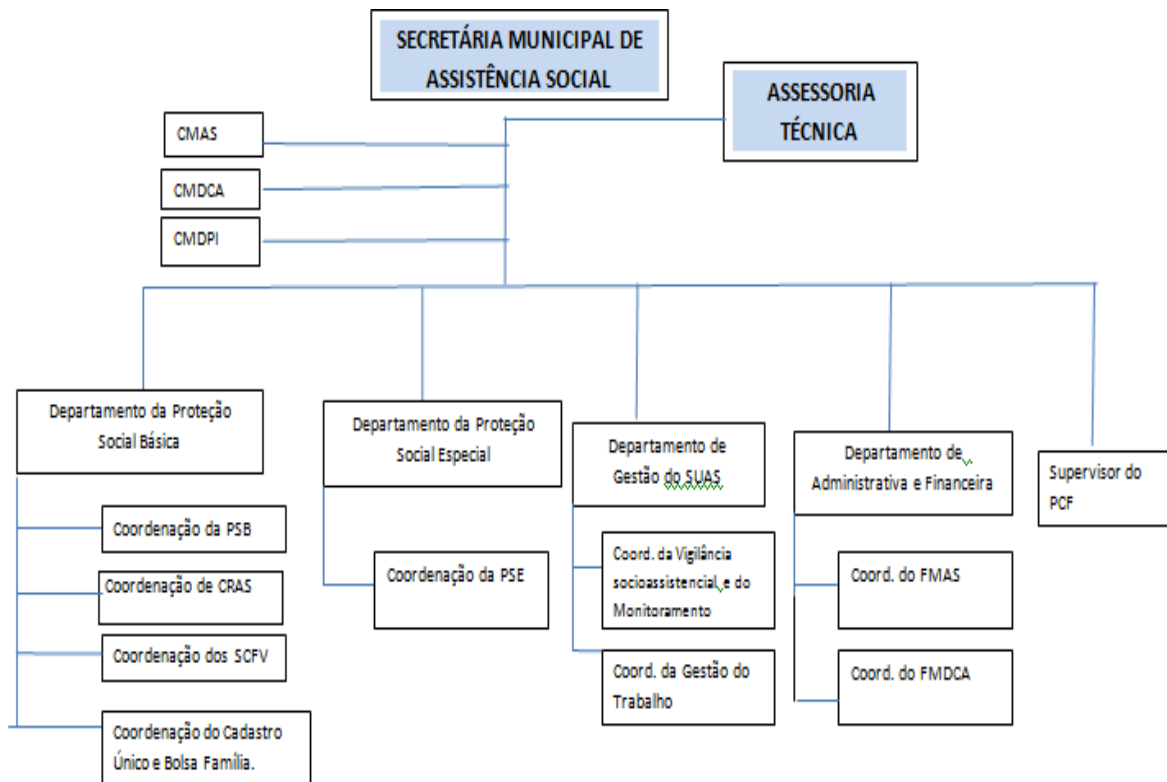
SECRETÁRIA MUNICIPAL DE ASSISTÊNCIA SOCIAL

ASSESSORIA TÉCNICA

CMAS

CMDCA

CMDPI

Departamento da Proteção Social Básica

Coordenação da PSB

Coordenação de CRAS

Coordenação dos SCFV

Coordenação do Cadastro Único e Bolsa Família.

Departamento da Proteção Social Especial

Coordenação da PSE

Departamento de Gestão do SUAS

Coord. da Vigilância socioassistencial e do Monitoramento

Coord. da Gestão do Trabalho

Departamento de Administrativa e Financeira

Coord. do FMAS

Coord. do FMDCA

Supervisor do PCF